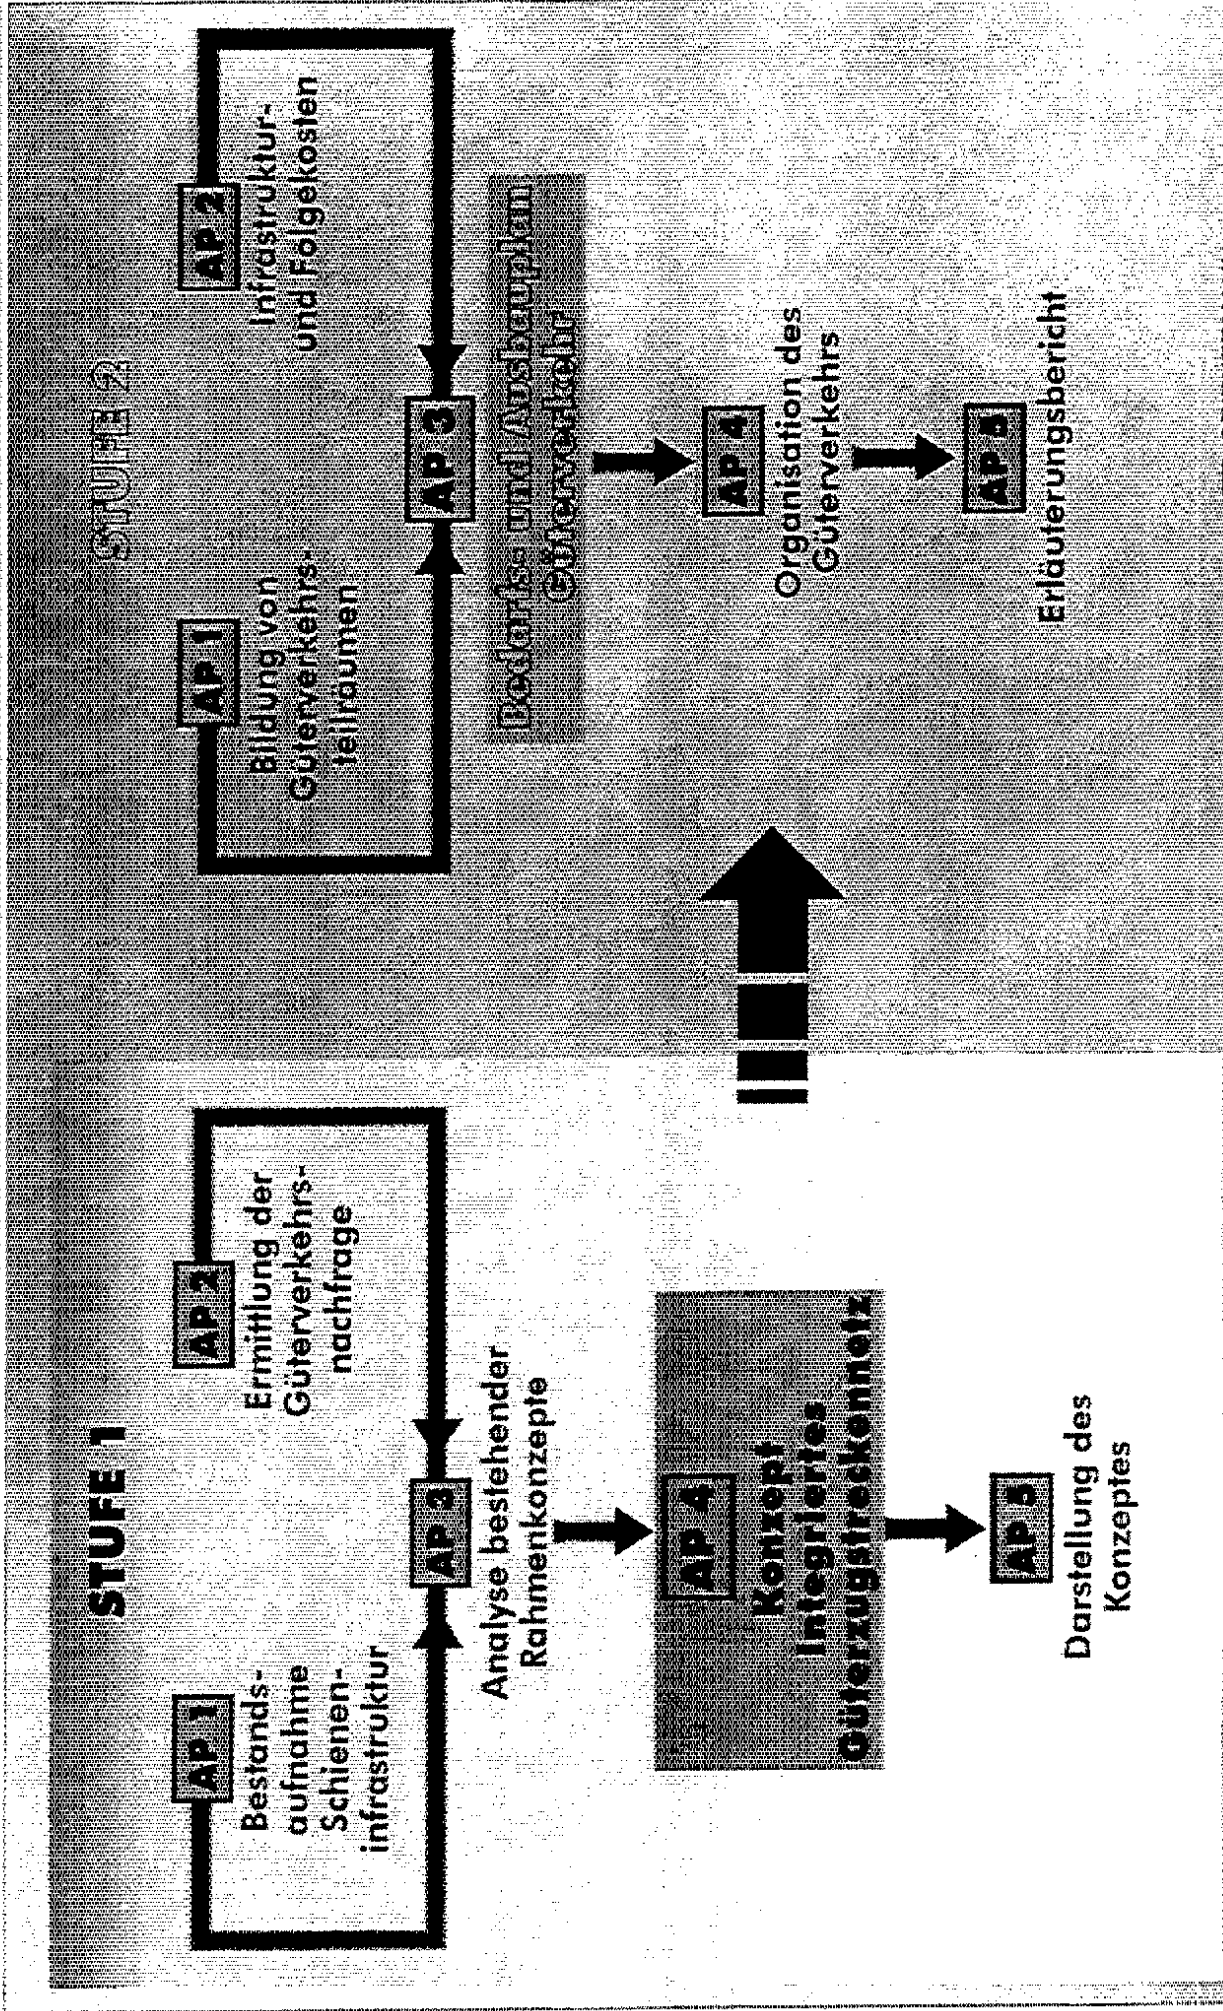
STUFE 1

AP 1
Bestandsaufnahme Schienen-infrastruktur

AP 2
Ermittlung der Güterverkehrs-nachfrage

AP 3
Analyse bestehender Rahmenkonzepte

AP 4
Konzept Integriertes Güterzugstreckennetz

AP 5
Darstellung des Konzeptes

STUFE 2

AP 1
Bildung von Güterverkehrs-teilräumen

AP 2
Infrastruktur- und Folgekosten

AP 3
Bedarfs- und Ausbauplan Güterverkehr

AP 4
Organisation des Güterverkehrs

AP 5
Erläuterungsbericht